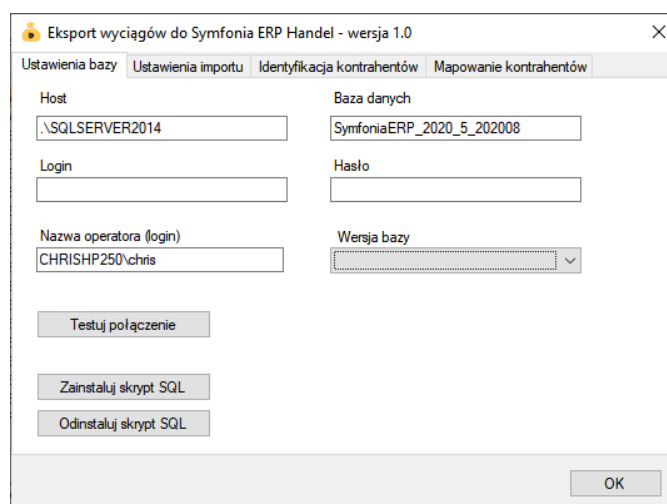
Eksport wyciągów do Symfonia ERP Handel - wersja 1.0
×

Ustawienia bazy | Ustawienia importu | Identyfikacja kontrahentów | Mapowanie kontrahentów

Host
.\SQLSERVER2014

Baza danych
SymfoniaERP_2020_5_202008

Login

Hasło

Nazwa operatora (login)
CHRISHP250\chris

Wersja bazy

Testuj połączenie

Zainstaluj skrypt SQL

Odinstaluj skrypt SQL

OK